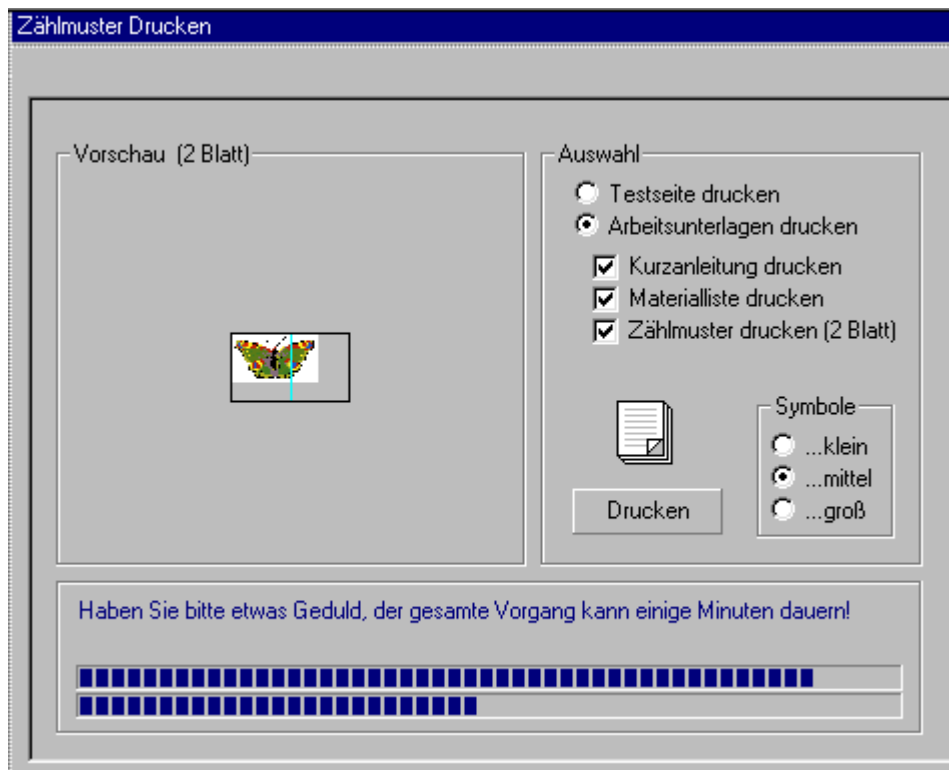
Zählmuster Drucken

Vorschau (2 Blatt)

Auswahl
Testseite drucken
Arbeitsunterlagen drucken
Kurzanleitung drucken
Materialliste drucken
Zählmuster drucken (2 Blatt)

Drucken

Symbole
...klein
...mittel
...groß

Haben Sie bitte etwas Geduld, der gesamte Vorgang kann einige Minuten dauern!